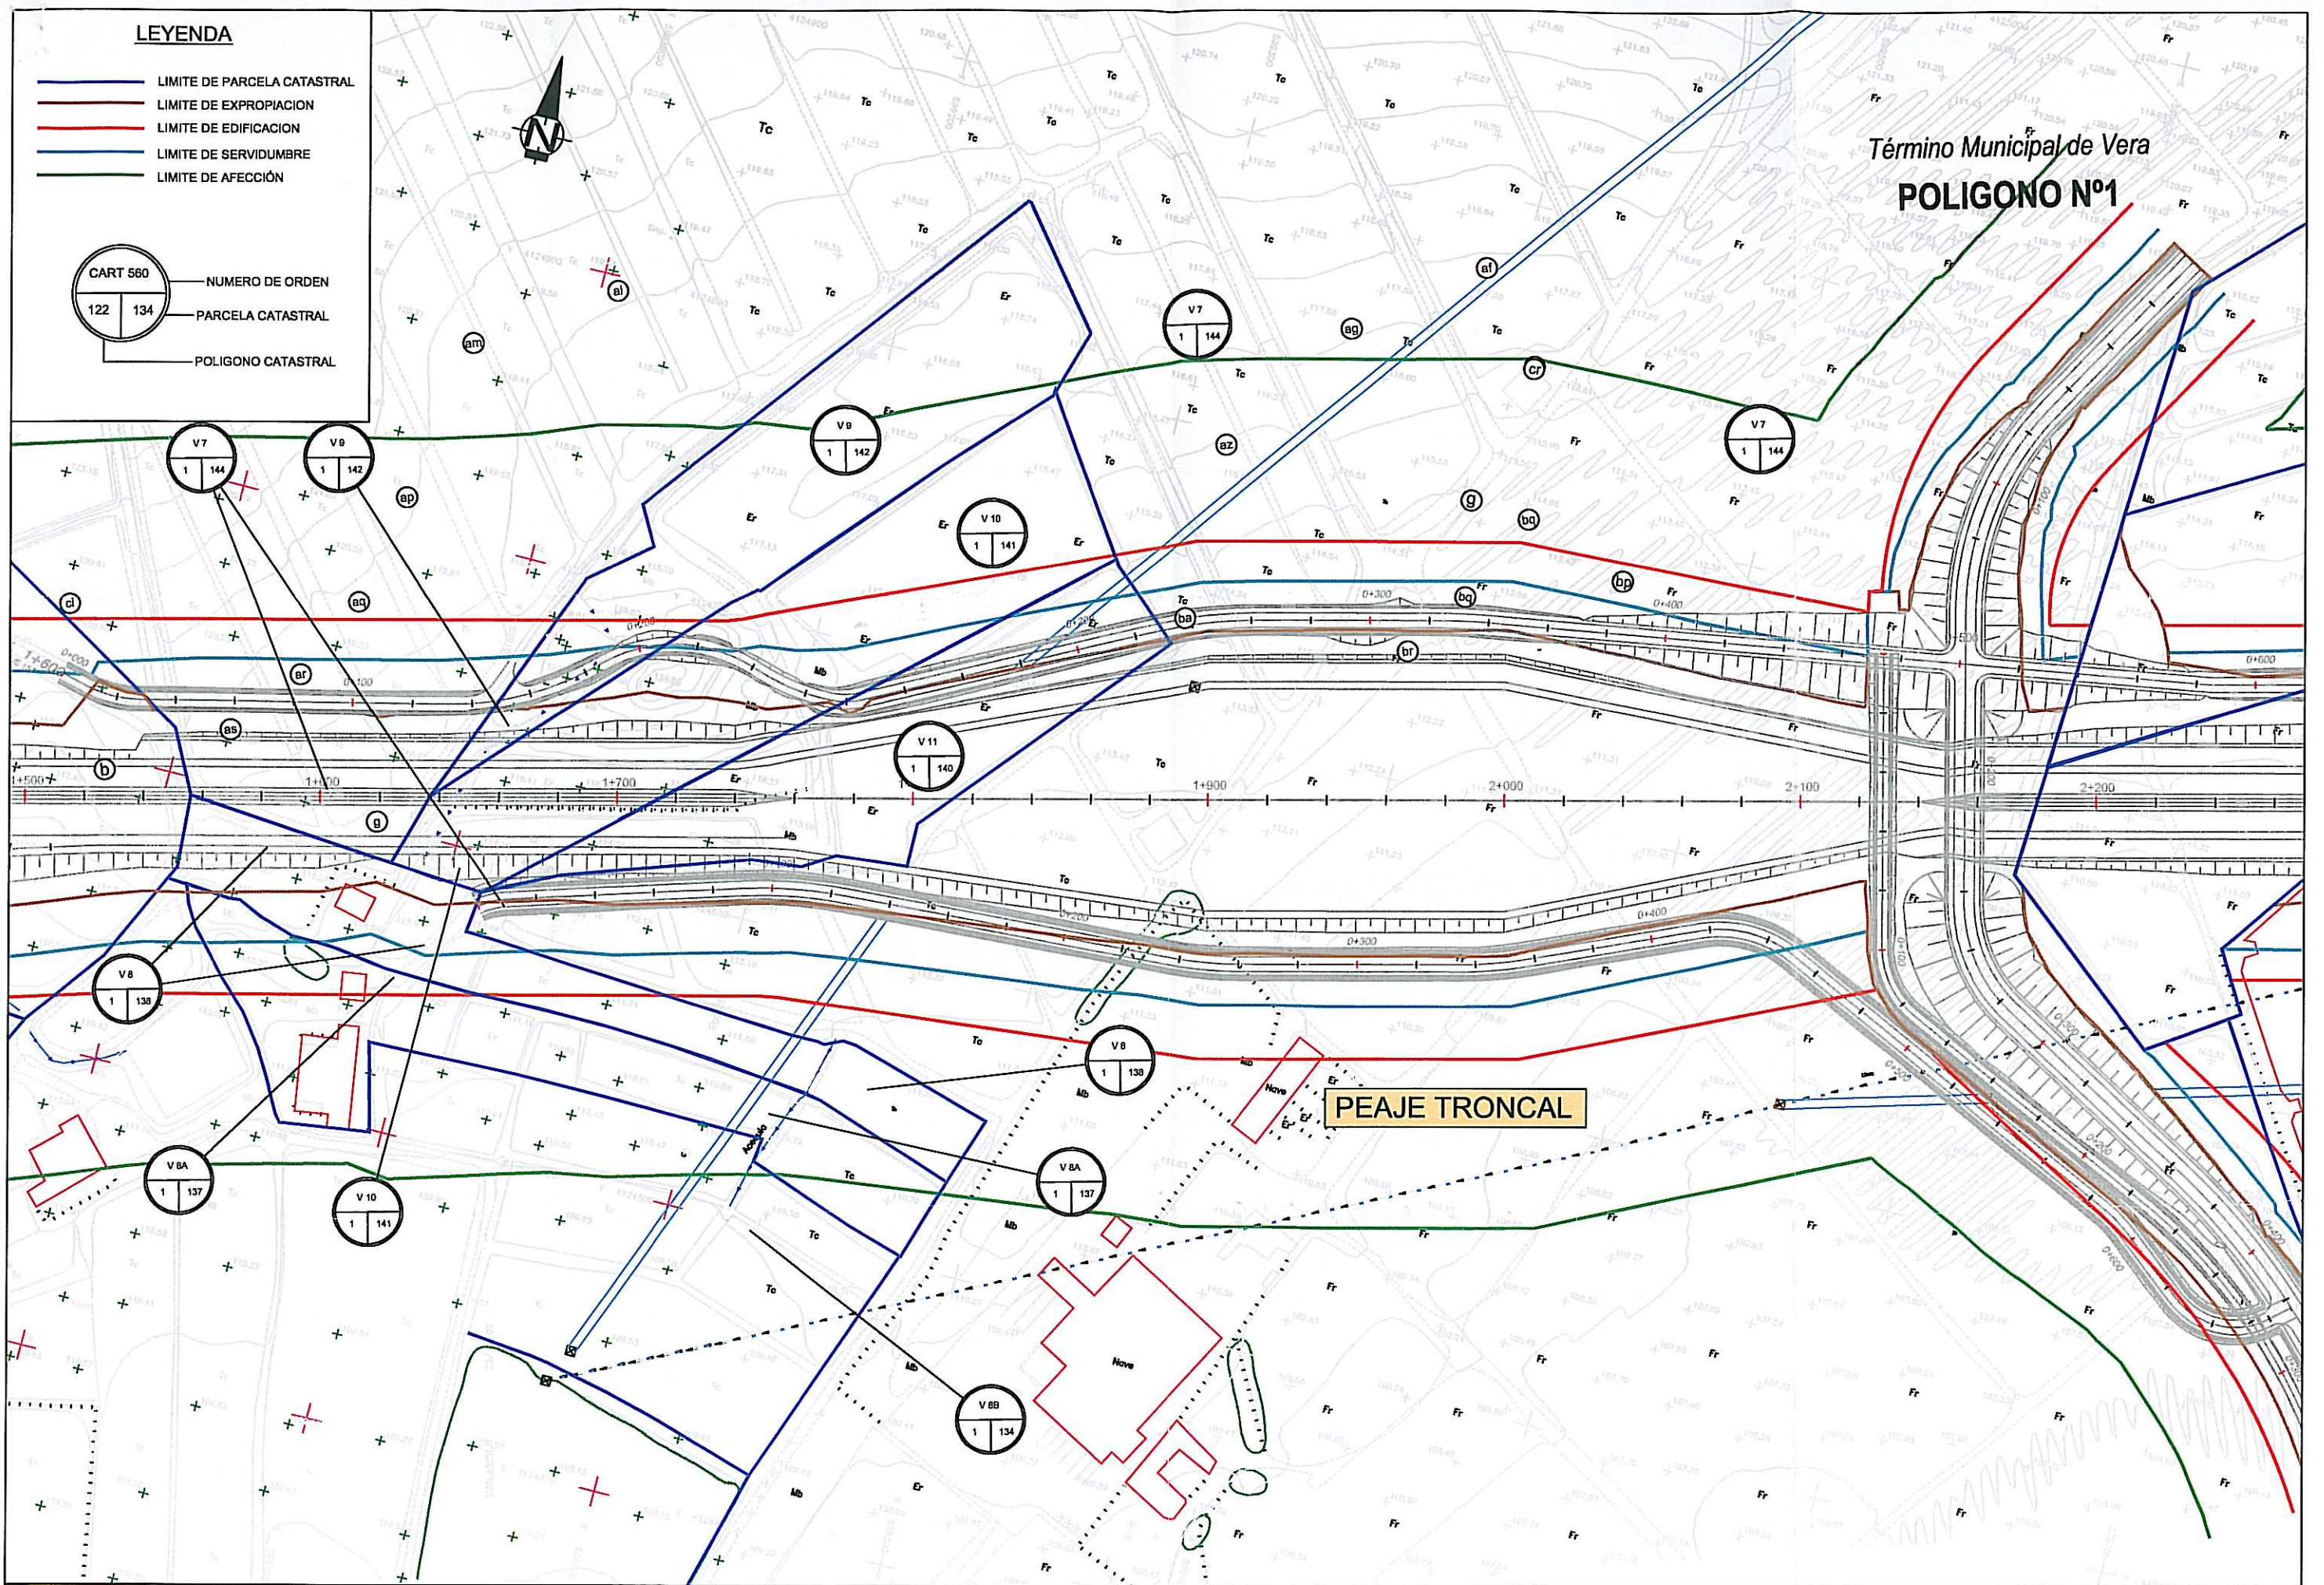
LEYENDA

LIMITE DE PARCELA CATASTRAL
LIMITE DE EXPROPIACION
LIMITE DE EDIFICACION
LIMITE DE SERVIDUMBRE
LIMITE DE AFECCIÓN

CART 560
122 134
NUMERO DE ORDEN
PARCELA CATASTRAL
POLIGONO CATASTRAL

N

Término Municipal de Vera
POLIGONO Nº1

V 7
1 144

V 7
1 144

V 9
1 142

V 9
1 142

V 7
1 144

V 10
1 141

V 11
1 140

V 8
1 138

V 8
1 138

V 8A
1 137

V 10
1 141

V 8A
1 137

V 8B
1 134

PEAJE TRONCAL

1+500
1+600
1+700
1+900
2+000
2+100
2+200
0+100
0+300
0+400
0+600

al am ap aq ar as b g cl af ag cr az bq bp ba br bq

Tc Er Fr Mb Nave Acceso